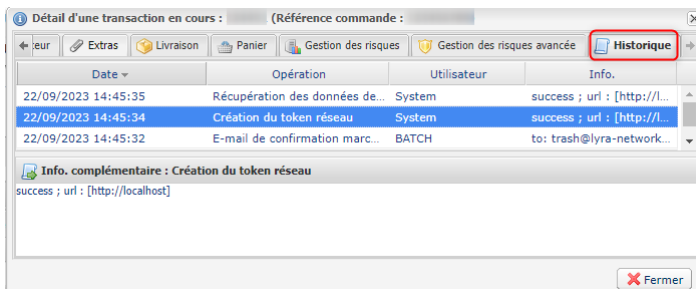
Détail d'une transaction en cours : (Référence commande :

eur Extras Livraison Panier Gestion des risques Gestion des risques avancée Historique

| Date | Opération | Utilisateur | Info. |
|---|---|---|---|
| 22/09/2023 14:45:35 | Récupération des données de... | System | success ; url : [http://l... |
| 22/09/2023 14:45:34 | Création du token réseau | System | success ; url : [http://l... |
| 22/09/2023 14:45:32 | E-mail de confirmation marc... | BATCH | to: trash@lyra-network... |

Info. complémentaire : Création du token réseau

success ; url : [http://localhost]

Fermer